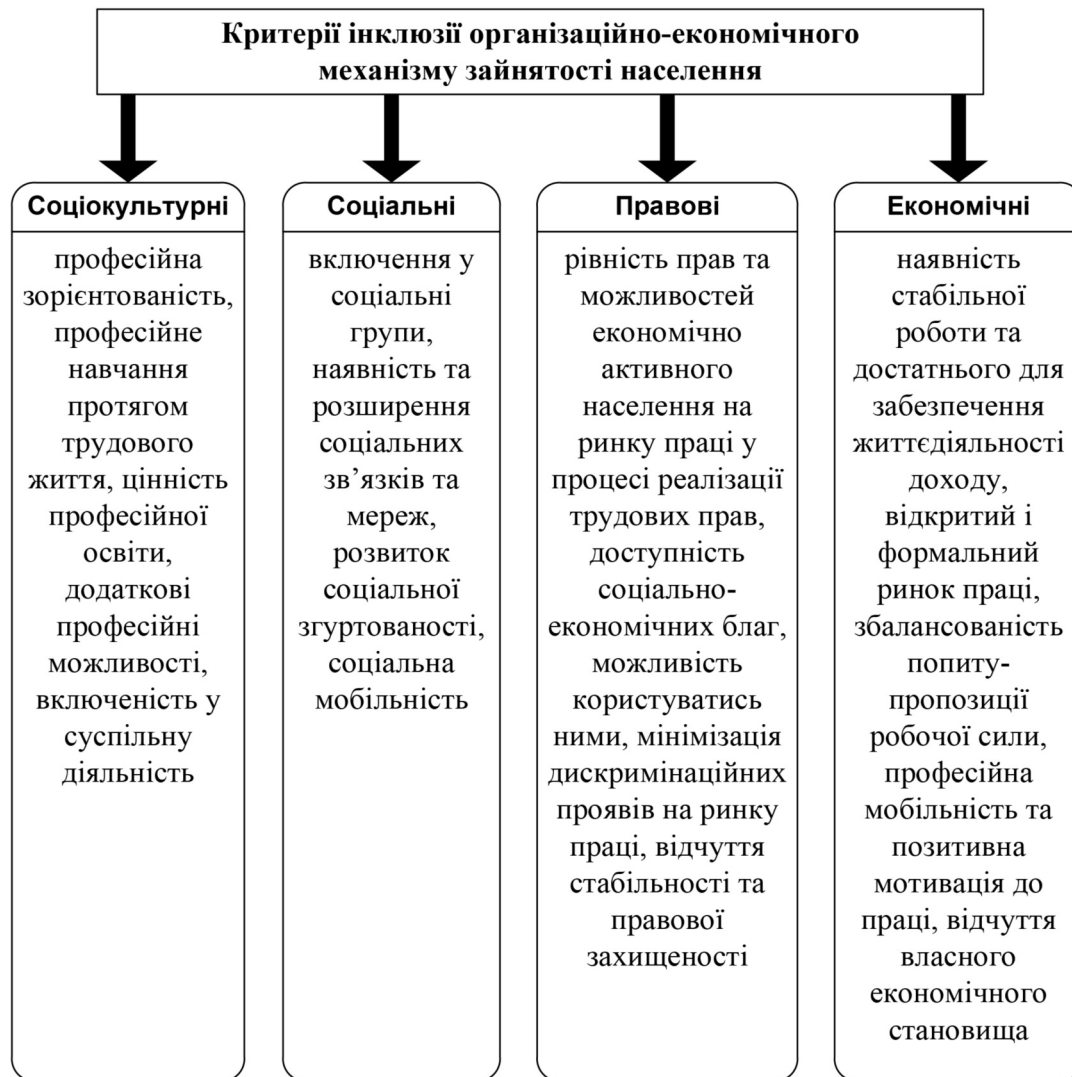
Критерії інклюзії організаційно-економічного механізму зайнятості населення

Соціокультурні

професійна зорієнтованість, професійне навчання протягом трудового життя, цінність професійної освіти, додаткові професійні можливості, включеність у суспільну діяльність

Соціальні

включення у соціальні групи, наявність та розширення соціальних зв'язків та мереж, розвиток соціальної згуртованості, соціальна мобільність

Правові

рівність прав та можливостей економічно активного населення на ринку праці у процесі реалізації трудових прав, доступність соціально-економічних благ, можливість користуватись ними, мінімізація дискримінаційних проявів на ринку праці, відчуття стабільності та правової захищеності

Економічні

наявність стабільної роботи та достатнього для забезпечення життєдіяльності доходу, відкритий і формальний ринок праці, збалансованість попиту-пропозиції робочої сили, професійна мобільність та позитивна мотивація до праці, відчуття власного економічного становища